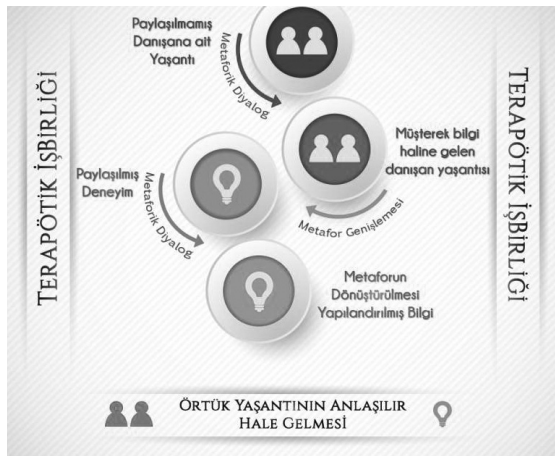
Terapötik İşbirliği

Paylaşılmamış Danışana ait Yaşantı

Metaforik Diyalog

Müşterek bilgi haline gelen danışan yaşantısı

Metafor Genişlemesi

Paylaşılmış Deneyim

Metaforik Diyalog

Metaforun Dönüştürülmesi Yapılandırılmış Bilgi

Terapötik İşbirliği

Örtük Yaşantının Anlaşılır Hale Gelmesi